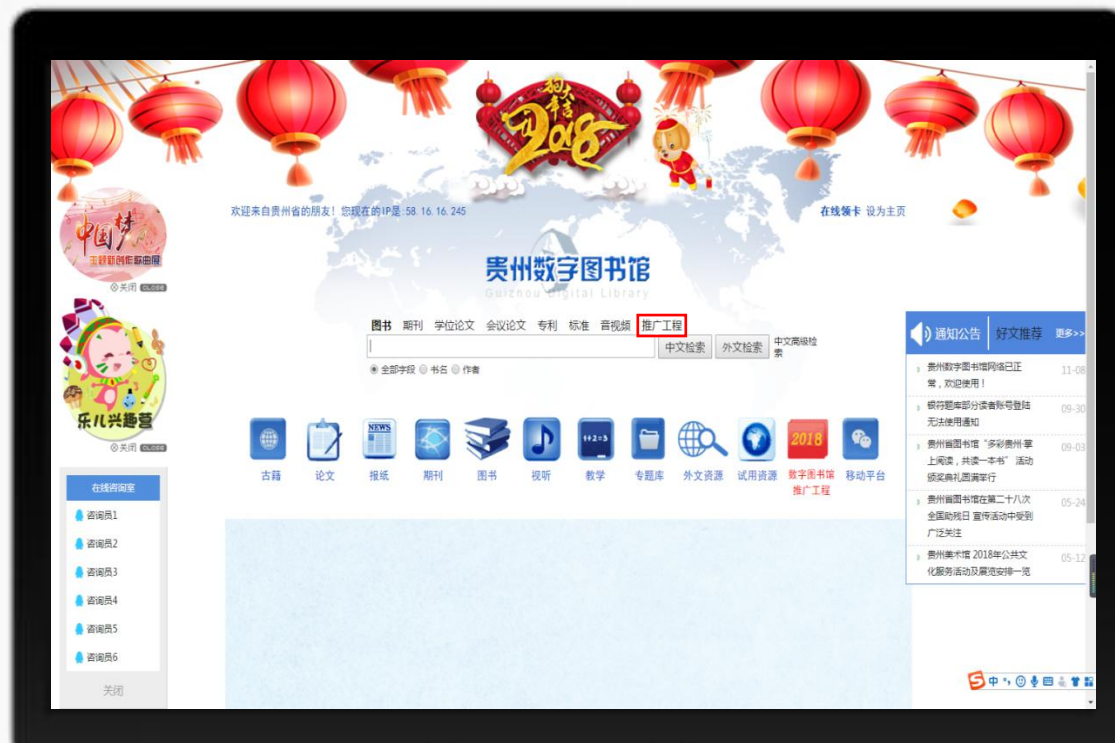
狗年吉祥 2018

欢迎来自贵州省的朋友！您现在的IP是：58.16.16.245

在线领卡 设为主页

中国梦 主题新创作歌曲展

⊗关闭 CLOSE

乐儿兴趣营

⊗关闭 CLOSE

贵州数字图书馆
Guizhou Digital Library

图书 期刊 学位论文 会议论文 专利 标准 音视频 推广工程

中文检索 外文检索 中文高级检索

◉ 全部字段 ○ 书名 ○ 作者

古籍 论文 报纸 期刊 图书 视听 教学 专题库 外文资源 试用资源 数字图书馆推广工程 移动平台

在线咨询室
咨询员1
咨询员2
咨询员3
咨询员4
咨询员5
咨询员6
关闭

通知公告 好文推荐 更多>>

贵州数字图书馆网络已正常，欢迎使用！ 11-08
银符题库部分读者账号登陆无法使用通知 09-30
贵州省图书馆"多彩贵州·掌上阅读，共读一本书"活动颁奖典礼圆满举行 09-03
贵州省图书馆在第二十八次全国助残日 宣传活动中受到广泛关注 05-24
贵州美术馆 2018年公共文化服务活动及展览安排一览 05-12

中